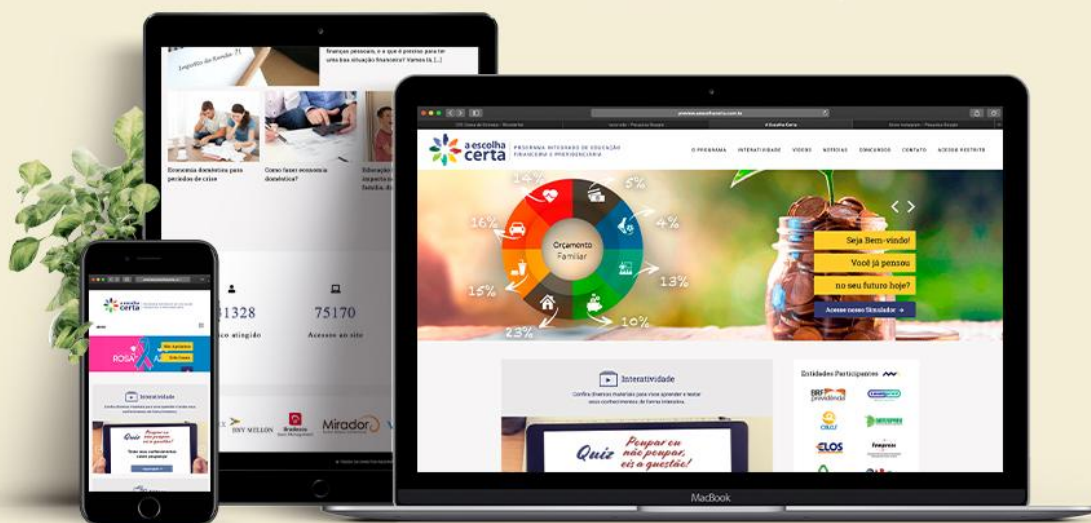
finanças pessoais, e o que é preciso para ter uma boa situação financeira? Vamos lá, [...]

Economia doméstica para períodos de crise

Como fazer economia doméstica?

Educação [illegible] impacto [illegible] família, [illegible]

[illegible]1328
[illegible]o atingido

75170
Acessos ao site

BNY MELLON

Bradesco

Mirador

a escolha certa
PROGRAMA INTEGRADO DE EDUCAÇÃO FINANCEIRA E PREVIDENCIÁRIA

O PROGRAMA INTERATIVIDADE VÍDEOS NOTÍCIAS SIMULADOR CONTATO ACESSO RESTRITO

14%
5%
4%
16%
Orçamento Familiar
13%
15%
23%
10%

Seja Bem-vindo!
Você já pensou
no seu futuro hoje?
Acesse nosso Simulador →

Interatividade
Confira diversos materiais para você aprender e testar seus conhecimentos de forma interativa.

Quiz Poupar ou não poupar, eis a questão!

Entidades Participantes

BRF previdência
CLOS

ROSA

Interatividade

Quiz Poupar ou não poupar, eis a questão!

MacBook